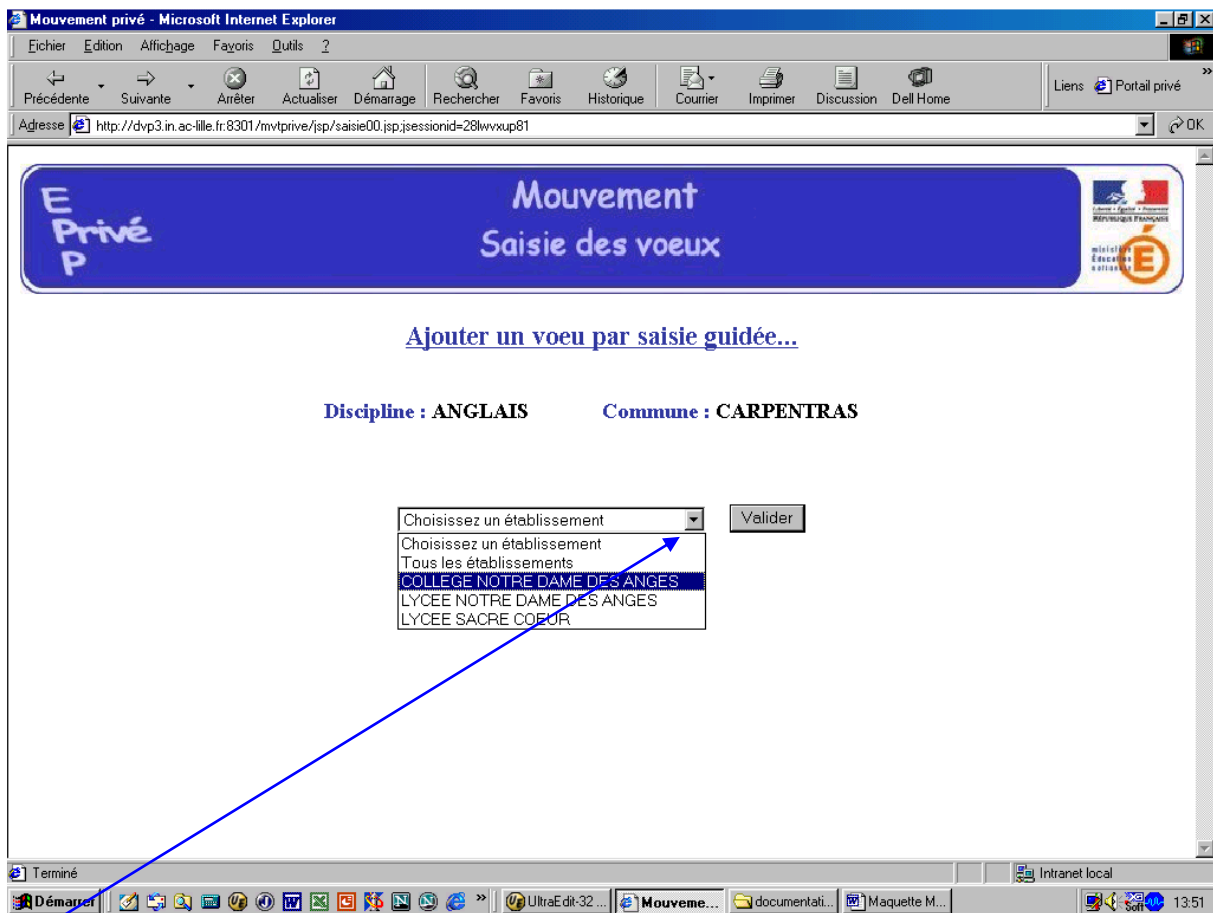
Mouvement privé - Microsoft Internet Explorer

Fichier Edition Affichage Favoris Outils ?

Précédente Suivante Arrêter Actualiser Démarrage Rechercher Favoris Historique Courrier Imprimer Discussion Dell Home

Liens Portail privé

Adresse http://dvp3.in.ac-lille.fr:8301/mvtprive/jsp/saisie00.jsp;jsessionid=28lwvxup81

OK

E Privé P

Mouvement
Saisie des voeux

ministère Éducation nationale

Ajouter un voeu par saisie guidée...

Discipline : ANGLAIS Commune : CARPENTRAS

Choisissez un établissement

Valider

Choisissez un établissement
Tous les établissements
COLLEGE NOTRE DAME DES ANGES
LYCEE NOTRE DAME DES ANGES
LYCEE SACRE COEUR

Terminé

Intranet local

Démarrer UltraEdit-32 ... Mouveme... documentati... Maquette M... 13:51